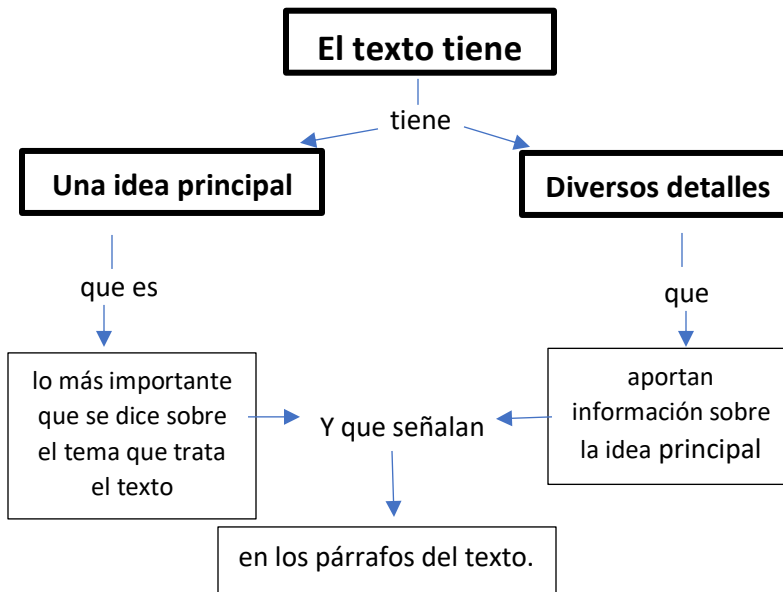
El texto tiene

tiene

Una idea principal

Diversos detalles

que es

que

lo más importante que se dice sobre el tema que trata el texto

Y que señalan

aportan información sobre la idea principal

en los párrafos del texto.